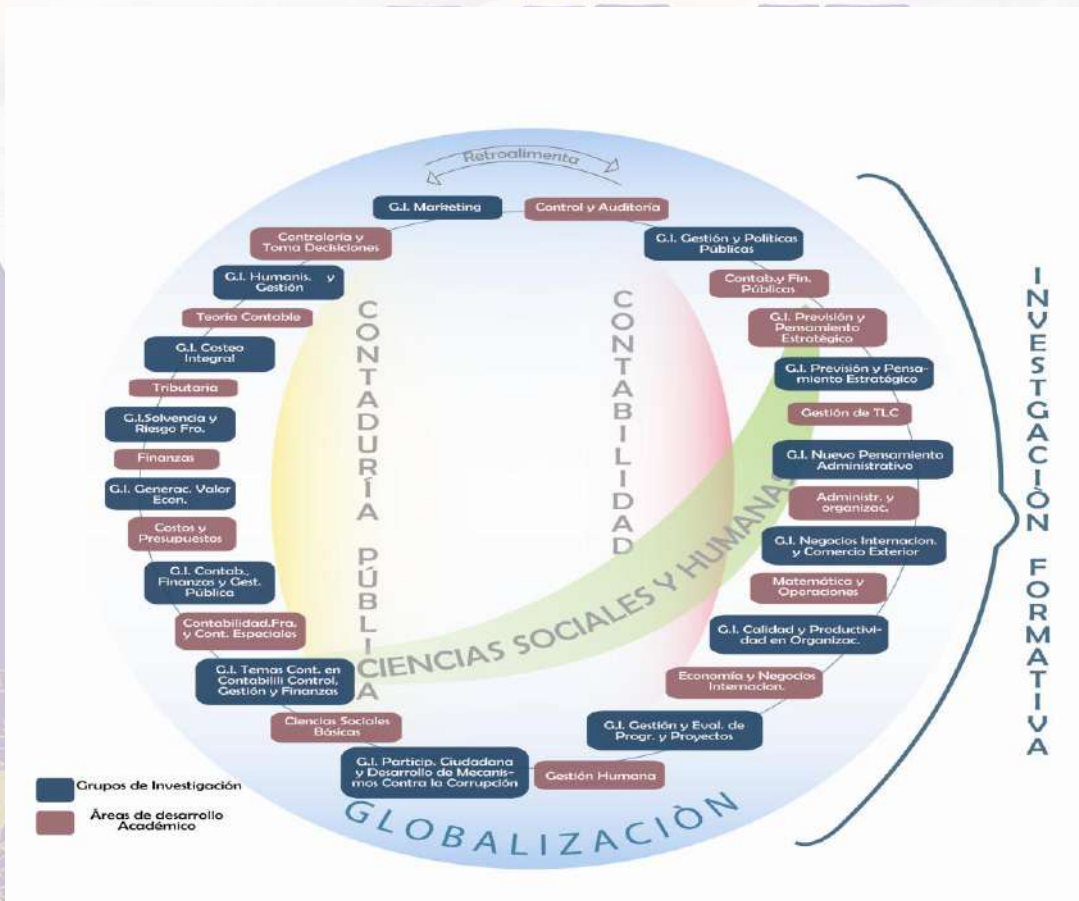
Retroalimenta

G.I. Marketing

Control y Auditoria

Contraloria y Toma Decisiones

G.I. Gestión y Politicas Publicas

G.I. Humanis. y Gestión

Contab.y Fin. Públicas

Teoria Contable

G.I. Previsión y Pensamiento Estratégico

G.I. Costeo Integral

G.I. Previsión y Pensamiento Estratégico

Tributaria

Gestión de TLC

G.I.Solvencia y Riesgo Fro.

Finanzas

G.I. Nuevo Pensamiento Administrativo

G.I. Generac. Valor Econ.

Administr. y organizac.

Costos y Presupuestos

G.I. Negocios Internacion. y Comercio Exterior

G.I. Contab., Finanzas y Gest. Pública

Matemática y Operaciones

Contabilidad.Fra. y Cont. Especiales

G.I. Calidad y Productividad en Organizac.

G.I. Temas Cont. en Contabilil Control, Gestión y Finanzas

Economía y Negocios Internacion.

Ciencias Sociales Básicas

G.I. Gestión y Eval. de Progr. y Proyectos

G.I. Particip. Ciudadana y Desarrollo de Mecanismos Contra la Corrupción

Gestión Humana

CONTADURÍA PÚBLICA

CONTABILIDAD

CIENCIAS SOCIALES Y HUMANAS

GLOBALIZACIÒN

INVESTGACIÒN FORMATIVA

Grupos de Investigación

Áreas de desarrollo Académico